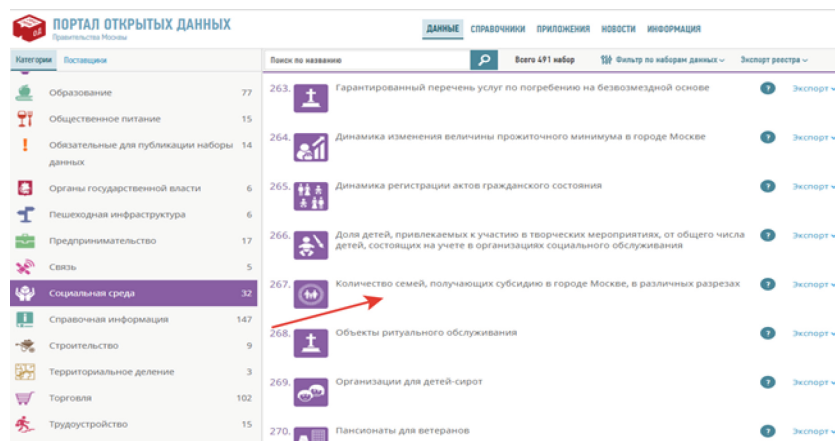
ПОРТАЛ ОТКРЫТЫХ ДАННЫХ
Правительства Москвы

ДАННЫЕ СПРАВОЧНИКИ ПРИЛОЖЕНИЯ НОВОСТИ ИНФОРМАЦИЯ

Категории Поставщики

Поиск по названию

Всего 491 набор

Фильтр по наборам данных

Экспорт реестра

| | |
|---|---|
| Образование | 77 |
| Общественное питание | 15 |
| Обязательные для публикации наборы данных | 14 |
| Органы государственной власти | 6 |
| Пешеходная инфраструктура | 6 |
| Предпринимательство | 17 |
| Связь | 5 |
| Социальная среда | 32 |
| Справочная информация | 147 |
| Строительство | 9 |
| Территориальное деление | 3 |
| Торговля | 102 |
| Трудоустройство | 15 |

263. Гарантированный перечень услуг по погребению на безвозмездной основе ? Экспорт

264. Динамика изменения величины прожиточного минимума в городе Москве ? Экспорт

265. Динамика регистрации актов гражданского состояния ? Экспорт

266. Доля детей, привлекаемых к участию в творческих мероприятиях, от общего числа детей, состоящих на учете в организациях социального обслуживания ? Экспорт

267. Количество семей, получающих субсидию в городе Москве, в различных разрезах ? Экспорт

268. Объекты ритуального обслуживания ? Экспорт

269. Организации для детей-сирот ? Экспорт

270. Пансионаты для ветеранов ? Экспорт